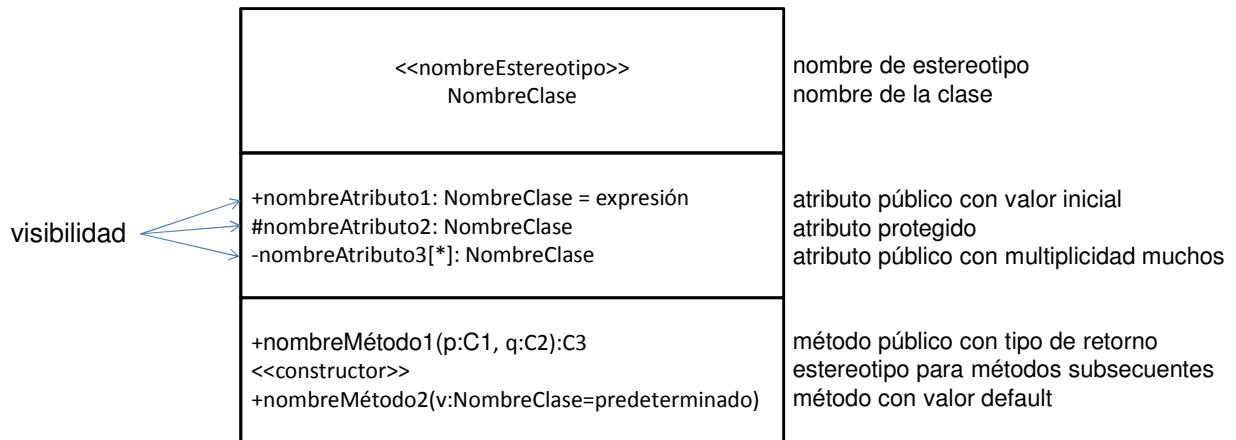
<<nombreEstereotipo>>
NombreClase

nombre de estereotipo
nombre de la clase

visibilidad

+nombreAtributo1: NombreClase = expresión
#nombreAtributo2: NombreClase
-nombreAtributo3[*]: NombreClase

atributo público con valor inicial
atributo protegido
atributo público con multiplicidad muchos

+nombreMétodo1(p:C1, q:C2):C3
<<constructor>>
+nombreMétodo2(v:NombreClase=predeterminado)

método público con tipo de retorno
estereotipo para métodos subsecuentes
método con valor default